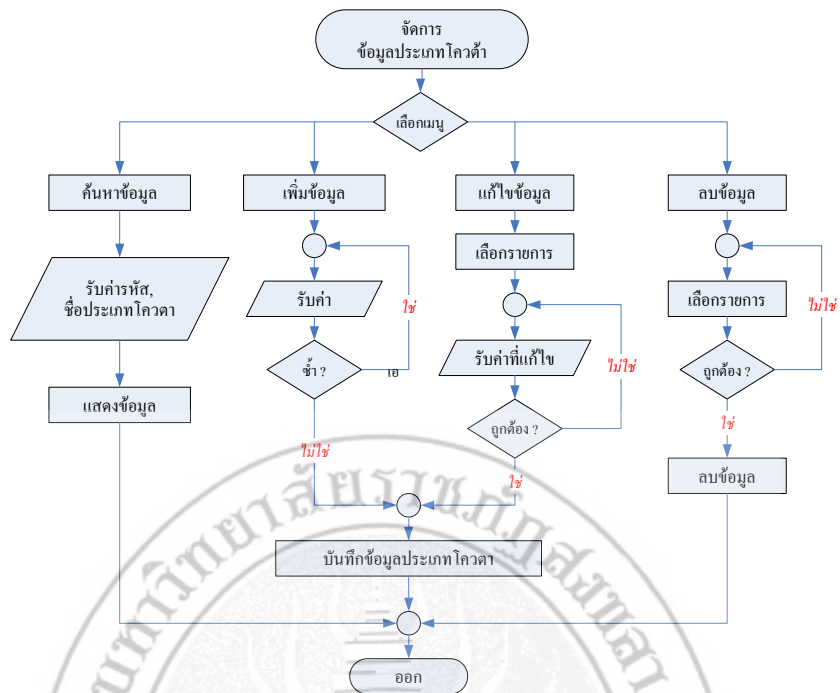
จัดการ ข้อมูลประเภทโควต้า

เลือกเมนู

ค้นหาข้อมูล

รับค่ารหัส, ชื่อประเภทโควตา

แสดงข้อมูล

เพิ่มข้อมูล

รับค่า

ซ้ำ ?

ใช่

ไม่ใช่

แก้ไขข้อมูล

เลือกรายการ

รับค่าที่แก้ไข

ถูกต้อง ?

ไม่ใช่

ใช่

ลบข้อมูล

เลือกรายการ

ถูกต้อง ?

ไม่ใช่

ใช่

ลบข้อมูล

บันทึกข้อมูลประเภทโควตา

ออก